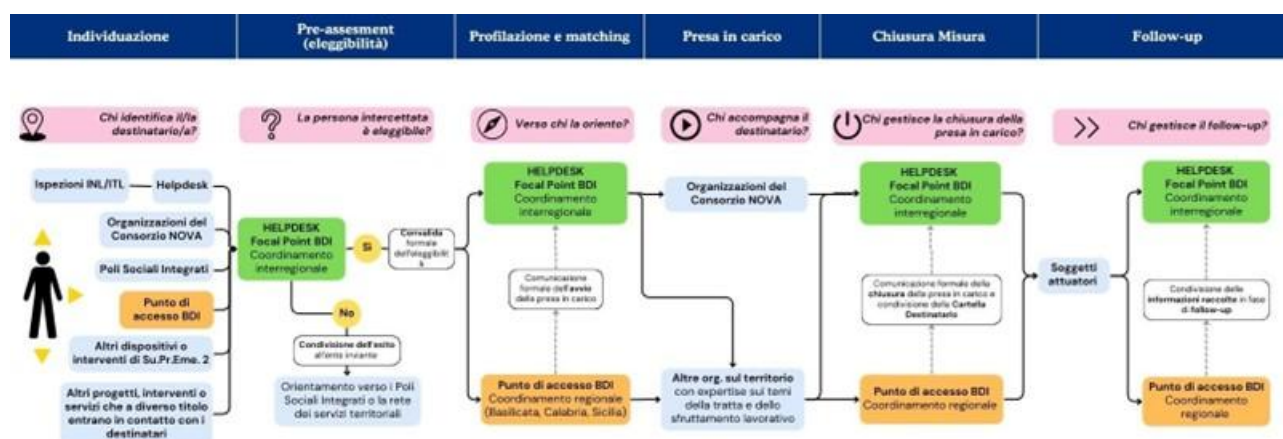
Individuazione | Pre-assesment (eleggibilità) | Profilazione e matching | Presa in carico | Chiusura Misura | Follow-up

Chi identifica il/la destinatario/a?

Ispezioni INL/ITL

Helpdesk

Organizzazioni del Consorzio NOVA

Poli Sociali Integrati

Punto di accesso BDI

Altri dispositivi o interventi di Su.Pr.Eme. 2

Altri progetti, interventi o servizi che a diverso titolo entrano in contatto con i destinatari

La persona intercettata è eleggibile?

HELPDESK
Focal Point BDI
Coordinamento interregionale

Si

Convalida formale dell'eleggibilità

No

Condivisione dell'esito all'ente inviante

Orientamento verso i Poli Sociali Integrati o la rete dei servizi territoriali

Verso chi la oriento?

HELPDESK
Focal Point BDI
Coordinamento interregionale

Comunicazione formale dell'avvio della presa in carico

Punto di accesso BDI
Coordinamento regionale (Basilicata, Calabria, Sicilia)

Chi accompagna il destinatario?

Organizzazioni del Consorzio NOVA

Altre org. sul territorio con expertise sui temi della tratta e dello sfruttamento lavorativo

Chi gestisce la chiusura della presa in carico?

HELPDESK
Focal Point BDI
Coordinamento interregionale

Comunicazione formale della chiusura della presa in carico e condivisione della Cartella Destinatario

Punto di accesso BDI
Coordinamento regionale

Chi gestisce il follow-up?

Soggetti attuatori

HELPDESK
Focal Point BDI
Coordinamento interregionale

Condivisione delle informazioni raccolte in fase di follow-up

Punto di accesso BDI
Coordinamento regionale